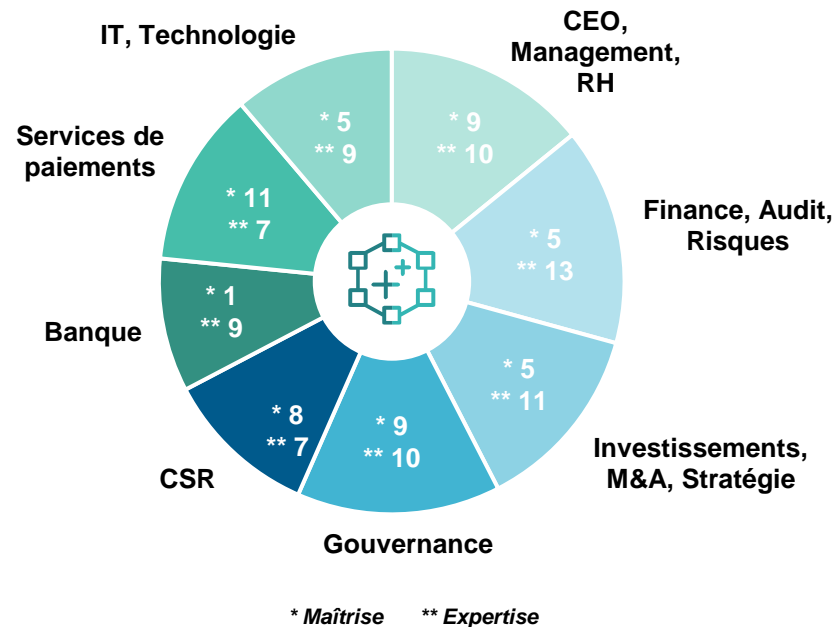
IT, Technologie

* 5
** 9

CEO, Management, RH

* 9
** 10

Services de paiements

* 11
** 7

Finance, Audit, Risques

* 5
** 13

Banque

* 1
** 9

* 5
** 11

Investissements, M&A, Stratégie

* 8
** 7

CSR

* 9
** 10

Gouvernance

* Maîtrise ** Expertise